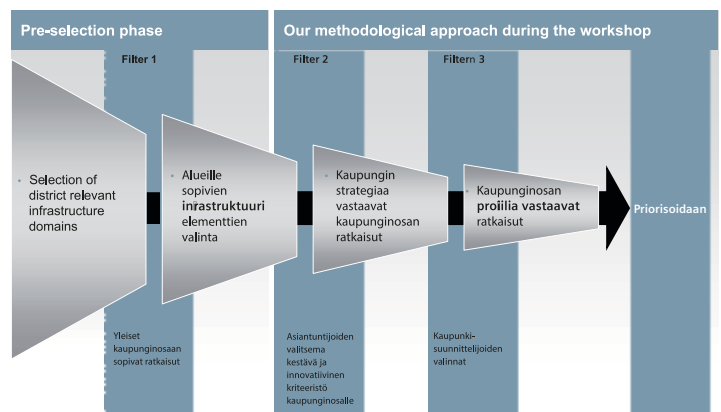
Pre-selection phase

Our methodological approach during the workshop

Filter 1

Filter 2

Filtern 3

Selection of district relevant infrastructure domains

Alueille sopivien infrastruktuuri elementtien valinta

Kaupungin strategiaa vastaavat kaupunginosan ratkaisut

Kaupunginosan proiilia vastaavat ratkaisut

Priorisoidaan

Yleiset kaupunginosaan sopivat ratkaisut

Asiantuntijoiden valitsema kestävä ja innovatiivinen kriteeristö kaupunginosalle

Kaupunkisuunnittelijoiden valinnat